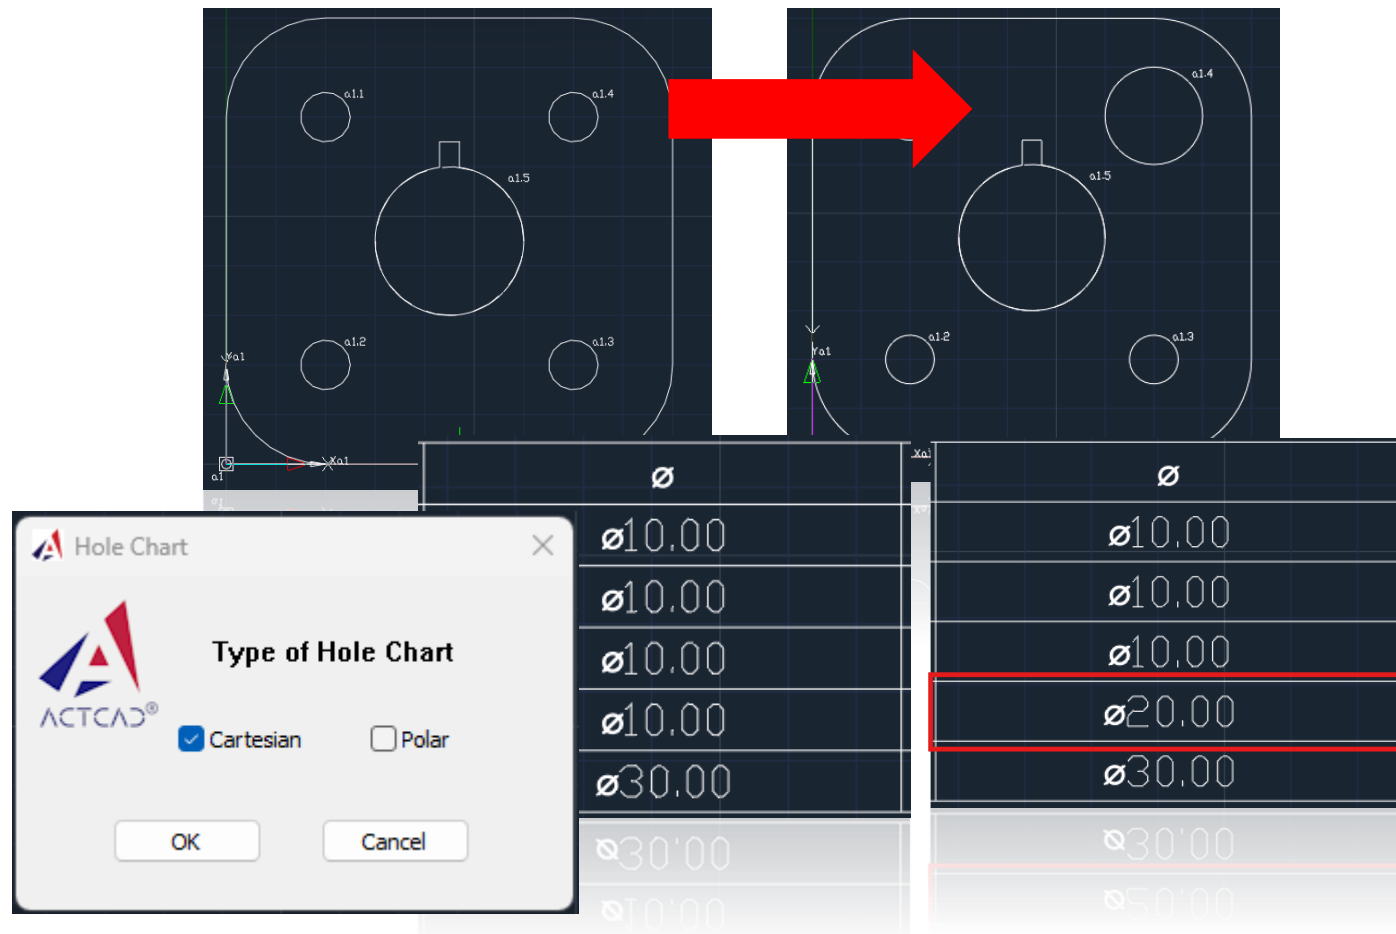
a1.1
a1.4
a1.5
a1.2
a1.3
Ya1
Xa1
a1

a1.4
a1.5
a1.2
a1.3
Ya1
Xa1

| ø |
|---|
| ø10.00 |
| ø10.00 |
| ø10.00 |
| ø10.00 |
| ø30.00 |

| ø |
|---|
| ø10.00 |
| ø10.00 |
| ø10.00 |
| ø20.00 |
| ø30.00 |

Hole Chart

ACTCAD®

Type of Hole Chart

Cartesian
Polar

OK
Cancel